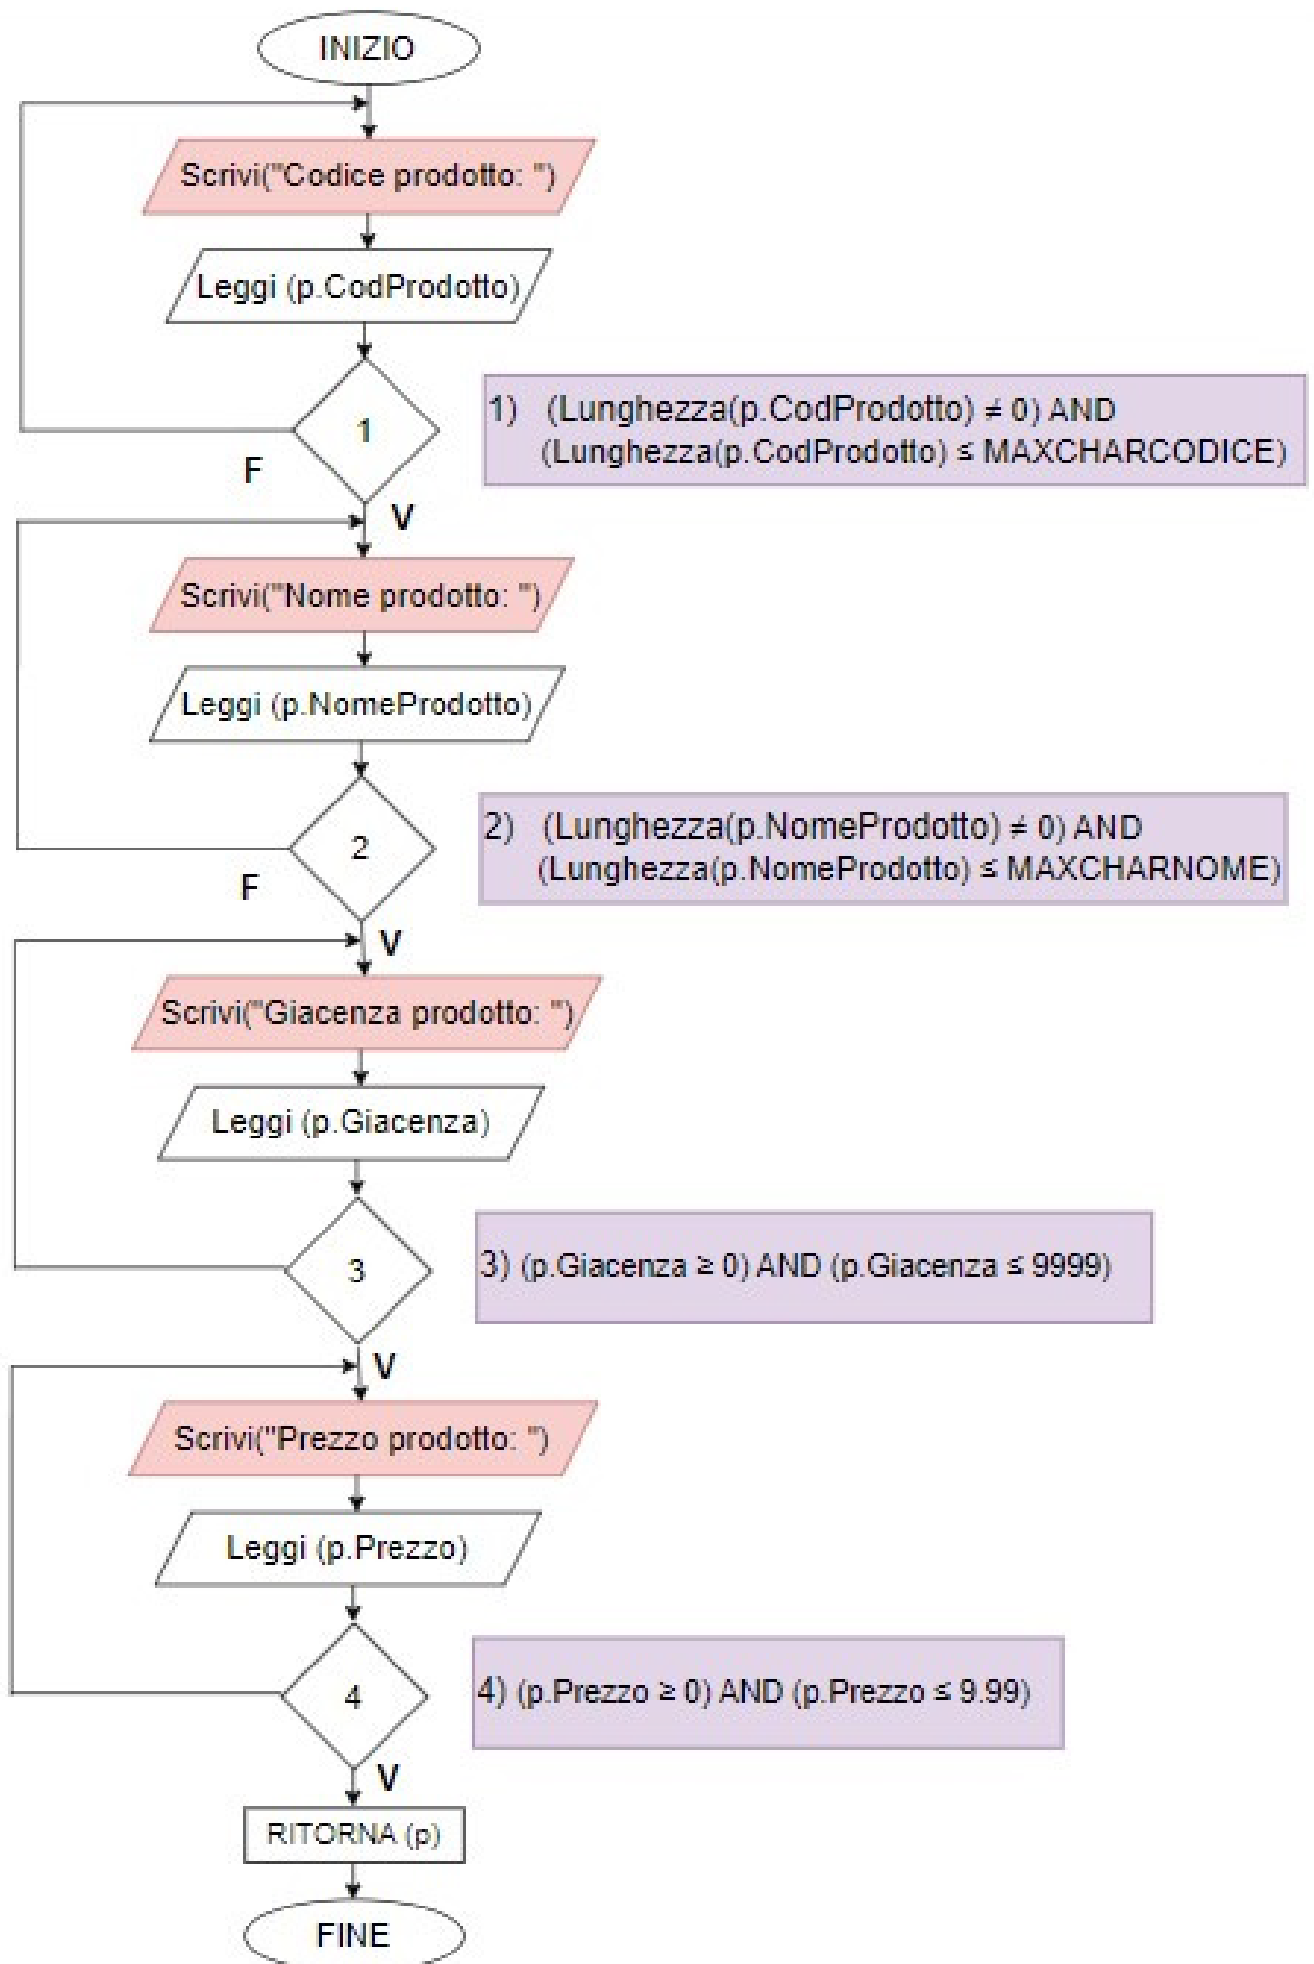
INIZIO

Scrivi("Codice prodotto: ")

Leggi (p.CodProdotto)

1

F

V

1) (Lunghezza(p.CodProdotto) $\neq$ 0) AND (Lunghezza(p.CodProdotto) $\leq$ MAXCHARCODICE)

Scrivi("Nome prodotto: ")

Leggi (p.NomeProdotto)

2

F

V

2) (Lunghezza(p.NomeProdotto) $\neq$ 0) AND (Lunghezza(p.NomeProdotto) $\leq$ MAXCHARNOME)

Scrivi("Giacenza prodotto: ")

Leggi (p.Giacenza)

3

V

3) (p.Giacenza $\geq$ 0) AND (p.Giacenza $\leq$ 9999)

Scrivi("Prezzo prodotto: ")

Leggi (p.Prezzo)

4

V

4) (p.Prezzo $\geq$ 0) AND (p.Prezzo $\leq$ 9.99)

RITORNA (p)

FINE